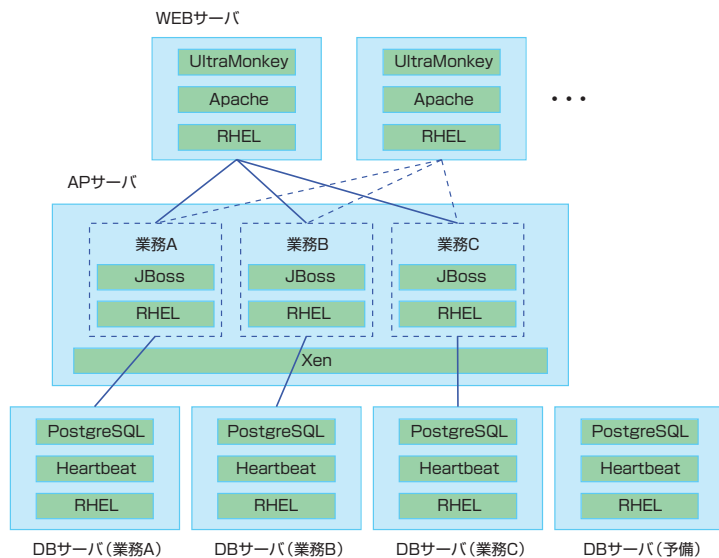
WEBサーバ

UltraMonkey
Apache
RHEL

UltraMonkey
Apache
RHEL

・・・

APサーバ

業務A
JBoss
RHEL

業務B
JBoss
RHEL

業務C
JBoss
RHEL

Xen

PostgreSQL
Heartbeat
RHEL
DBサーバ（業務A）

PostgreSQL
Heartbeat
RHEL
DBサーバ（業務B）

PostgreSQL
Heartbeat
RHEL
DBサーバ（業務C）

PostgreSQL
Heartbeat
RHEL
DBサーバ（予備）